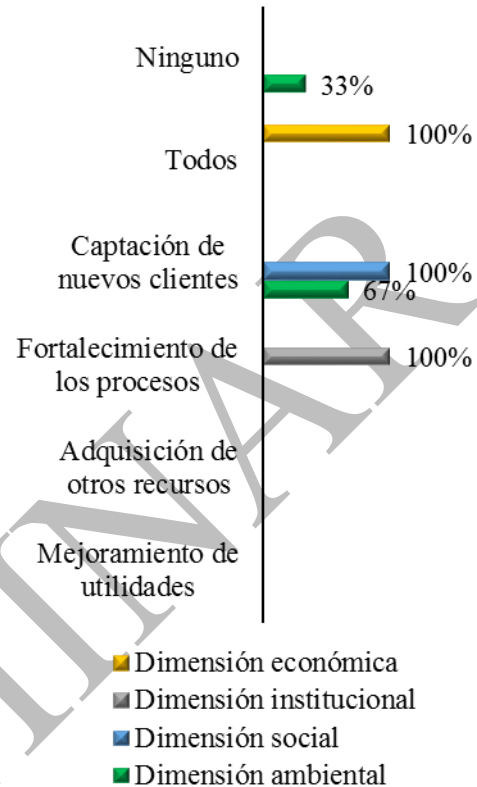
Ninguno

33%

100%

Todos

Captación de nuevos clientes

100%

67%

Fortalecimiento de los procesos

100%

Adquisición de otros recursos

Mejoramiento de utilidades

Dimensión económica
Dimensión institucional
Dimensión social
Dimensión ambiental

INAR